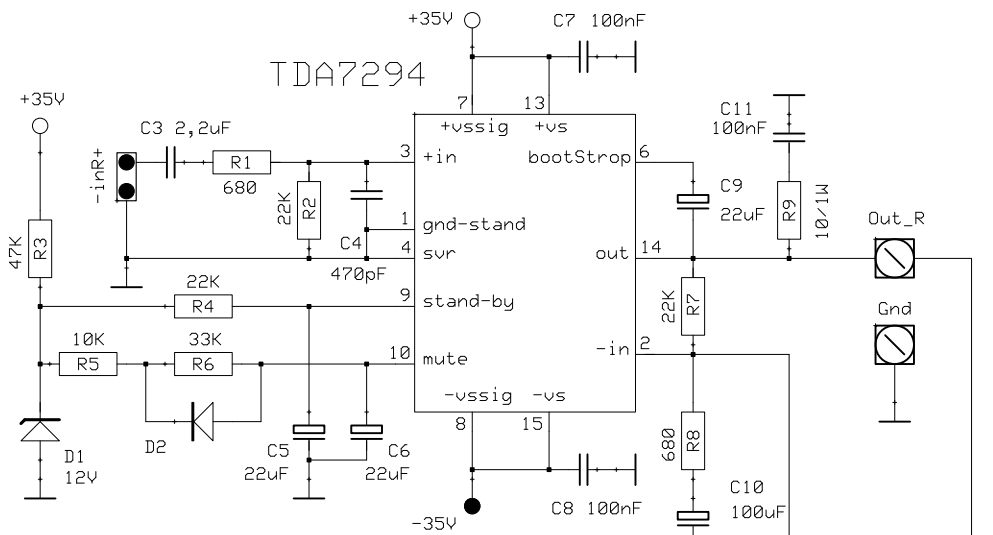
+35V
C7 100nF
TDA7294
+35V
7
13
C11
100nF
+vssig
+vs
C3 2,2uF
-inR+
R1
3
+in
bootStrop
6
680
C9
22K
R2
22uF
R9
10/1W
1
gnd-stand
Out_R
47K
R3
C4
4
svr
out
14
470pF
22K
9
stand-by
R4
22K
R7
Gnd
10K
33K
10
mute
-in
2
R5
R6
-vssig
-vs
8
15
D1
D2
C5
C6
680
R8
12V
22uF
22uF
C10
C8 100nF
100uF
-35V